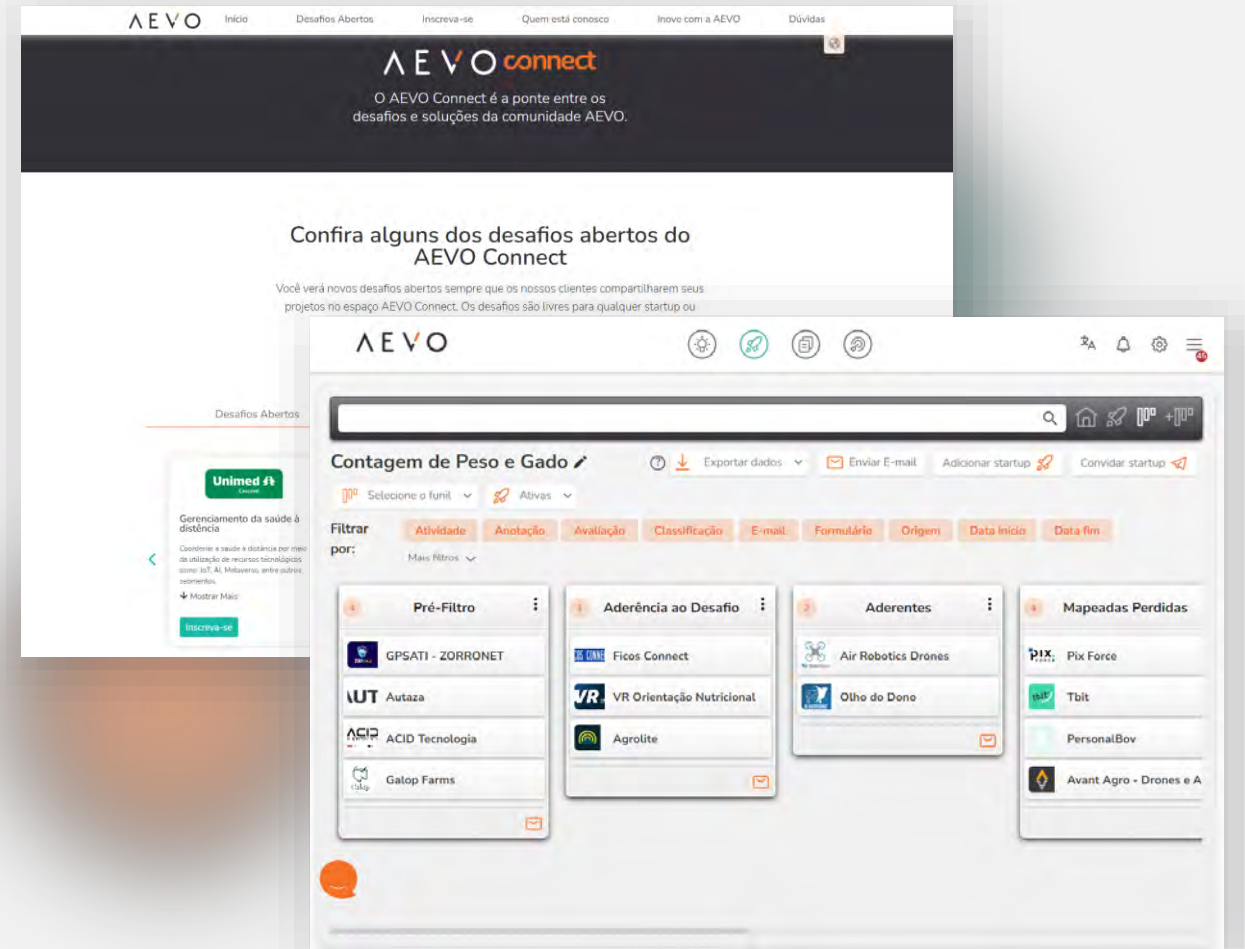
AEVO Início Desafios Abertos Inscreva-se Quem está conosco Inove com a AEVO Dúvidas

AEVO connect

O AEVO Connect é a ponte entre os desafios e soluções da comunidade AEVO.

Confira alguns dos desafios abertos do AEVO Connect

Você verá novos desafios abertos sempre que os nossos clientes compartilharem seus projetos no espaço AEVO Connect. Os desafios são livres para qualquer startup ou

Desafios Abertos

Unimed

Gerenciamento da saúde à distância

Coordenar a saúde à distância por meio da utilização de recursos tecnológicos como IoT, AI, Metaverso, entre outros segmentos.

Mostrar Mais

Inscreva-se

AEVO

Contagem de Peso e Gado

Exportar dados

Enviar E-mail

Adicionar startup

Convidar startup

Selecione o funil

Ativas

Filtrar por:

Atividade Anotação Avaliação Classificação E-mail Formulário Origem Data início Data fim

Mais filtros

4 Pré-Filtro

GPSATI - ZORRONET

Autaza

ACID Tecnologia

Galop Farms

3 Aderência ao Desafio

Ficos Connect

VR Orientação Nutricional

Agrolite

2 Aderentes

Air Robotics Drones

Olho do Dono

4 Mapeadas Perdidas

Pix Force

Tbit

PersonalBov

Avant Agro - Drones e A